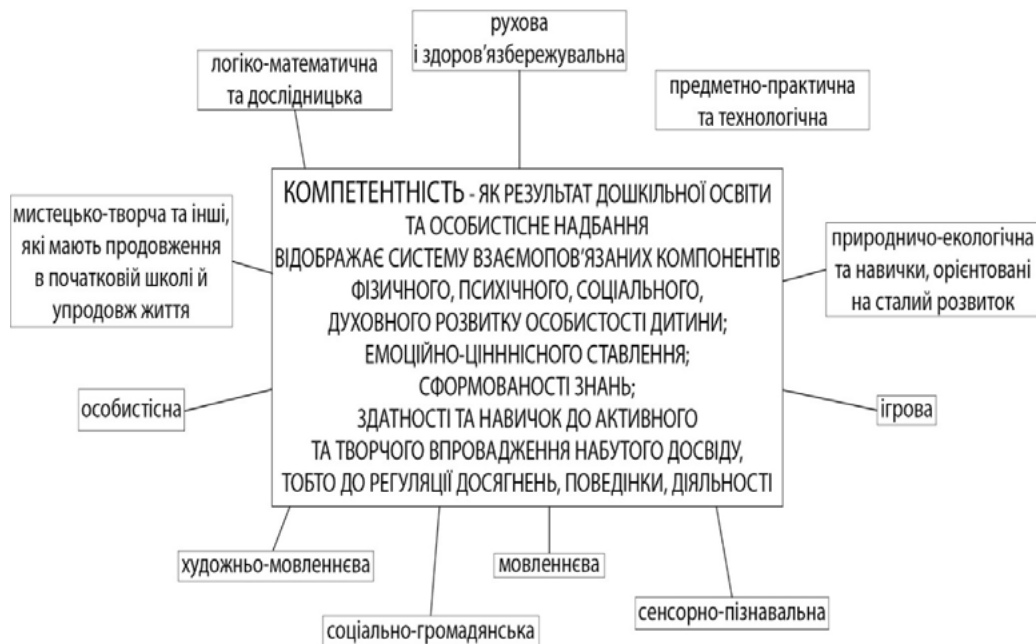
рухова
і здоров'язбережувальна

логіко-математична та дослідницька

предметно-практична та технологічна

КОМПЕТЕНТНІСТЬ - ЯК РЕЗУЛЬТАТ ДОШКІЛЬНОЇ ОСВІТИ ТА ОСОБИСТІСНЕ НАДБАННЯ ВІДОБРАЖАЄ СИСТЕМУ ВЗАЄМОПОВ'ЯЗАНИХ КОМПОНЕНТІВ ФІЗИЧНОГО, ПСИХІЧНОГО, СОЦІАЛЬНОГО, ДУХОВНОГО РОЗВИТКУ ОСОБИСТОСТІ ДИТИНИ; ЕМОЦІЙНО-ЦІНННІСНОГО СТАВЛЕННЯ; СФОРМОВАНОСТІ ЗНАНЬ; ЗДАТНОСТІ ТА НАВИЧОК ДО АКТИВНОГО ТА ТВОРЧОГО ВПРОВАДЖЕННЯ НАБУТОГО ДОСВІДУ, ТОБТО ДО РЕГУЛЯЦІЇ ДОСЯГНЕНЬ, ПОВЕДІНКИ, ДІЯЛЬНОСТІ

мистецько-творча та інші, які мають продовження в початковій школі й упродовж життя

природничо-екологічна та навички, орієнтовані на сталий розвиток

особистісна

ігрова

художньо-мовленнєва

мовленнєва

сенсорно-пізнавальна

соціально-громадянська